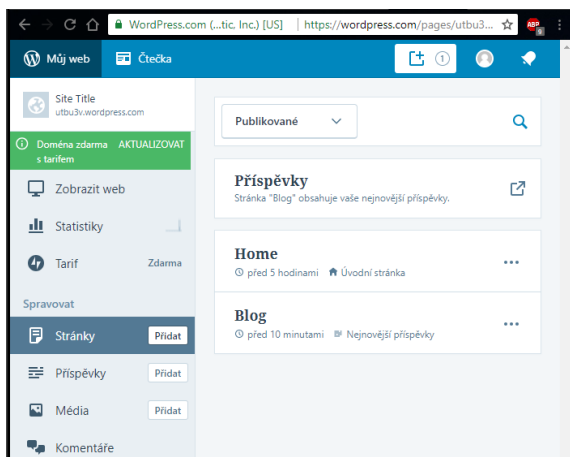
WordPress.com (...tic. Inc.) [US] | https://wordpress.com/pages/utbu3...

Můj web
Čtečka
1

Site Title
utbu3v.wordpress.com

Doména zdarma s tarifem
AKTUALIZOVAT

Zobrazit web
Statistiky
Tarif
Zdarma

Spravovat
Stránky
Přidat
Příspěvky
Přidat
Média
Přidat
Komentáře

Publikované

Příspěvky
Stránka "Blog" obsahuje vaše nejnovější příspěvky.

Home
před 5 hodinami
Úvodní stránka

Blog
před 10 minutami
Nejnovější příspěvky